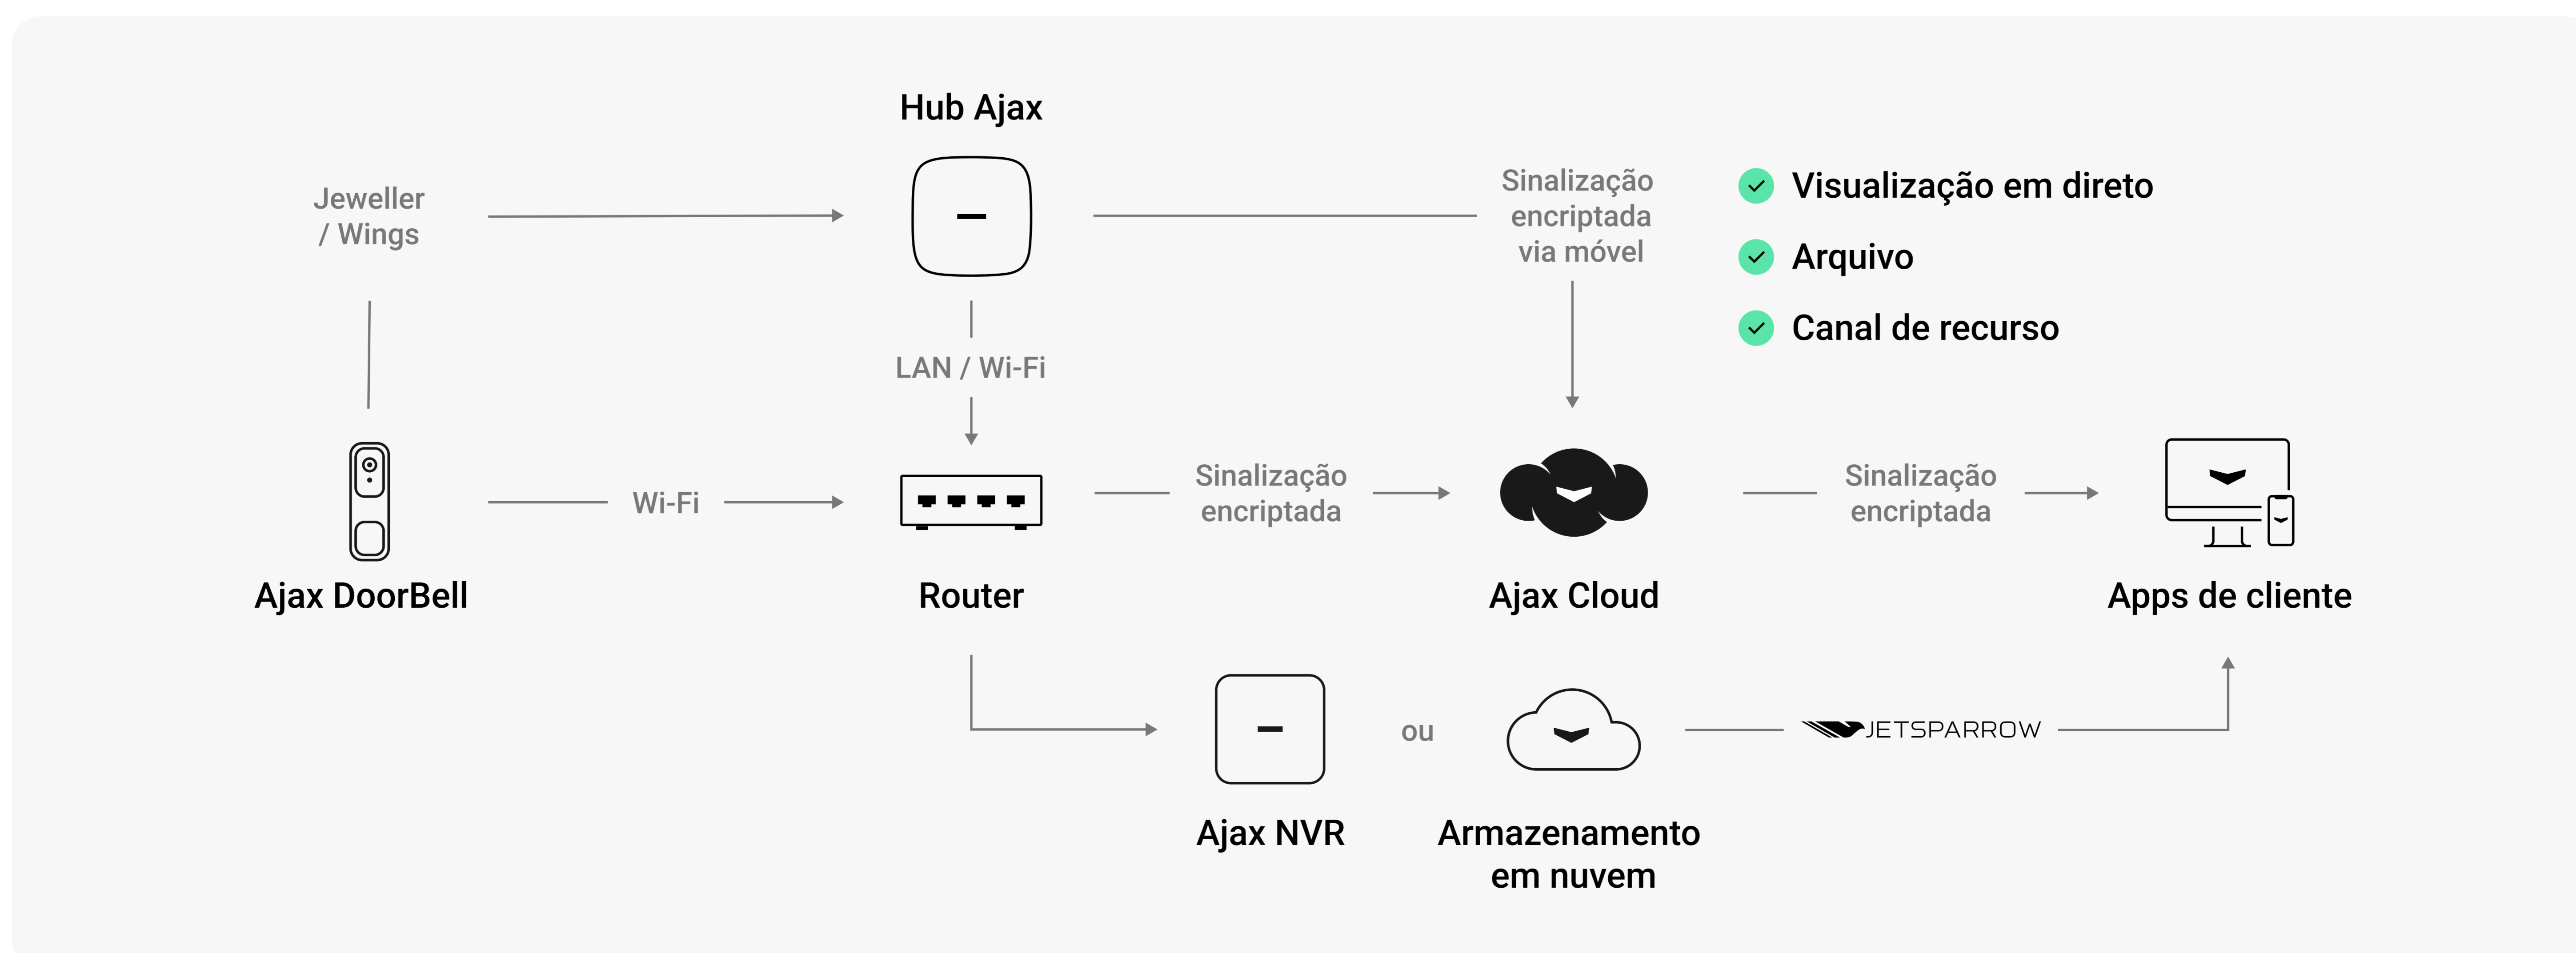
Hub Ajax

Jeweller / Wings

Sinalização encriptada via móvel

Visualização em direto

Arquivo

Canal de recurso

LAN / Wi-Fi

Wi-Fi

Sinalização encriptada

Sinalização encriptada

Ajax DoorBell

Router

Ajax Cloud

Apps de cliente

ou

JETSPARROW

Ajax NVR

Armazenamento em nuvem